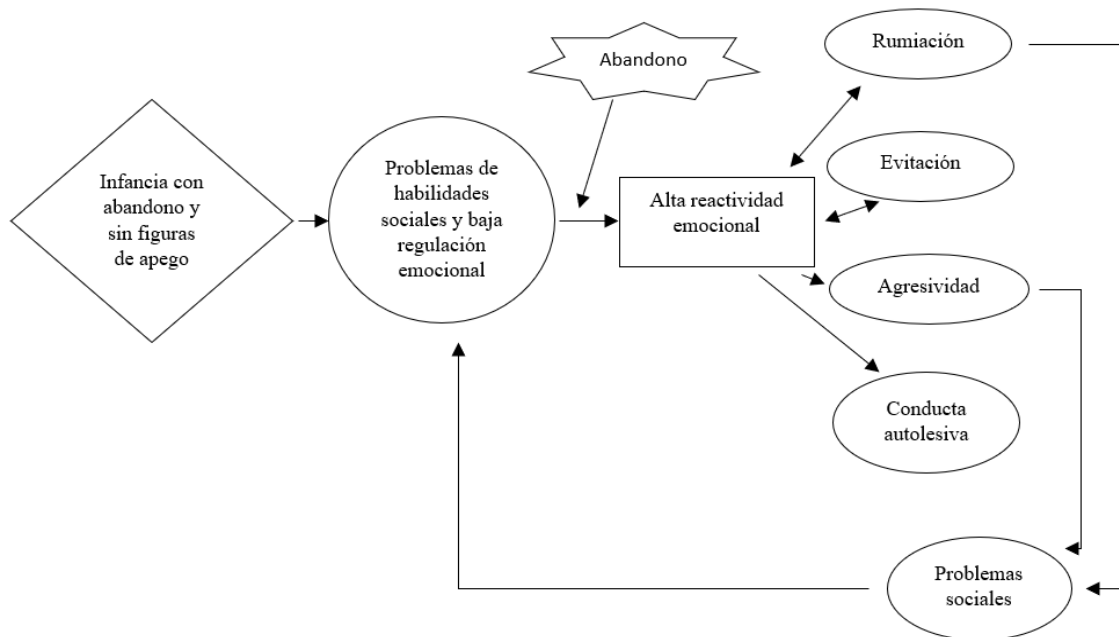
Abandono

Rumiación

Infancia con abandono y sin figuras de apego

Problemas de habilidades sociales y baja regulación emocional

Alta reactividad emocional

Evitación

Agresividad

Conducta autolesiva

Problemas sociales